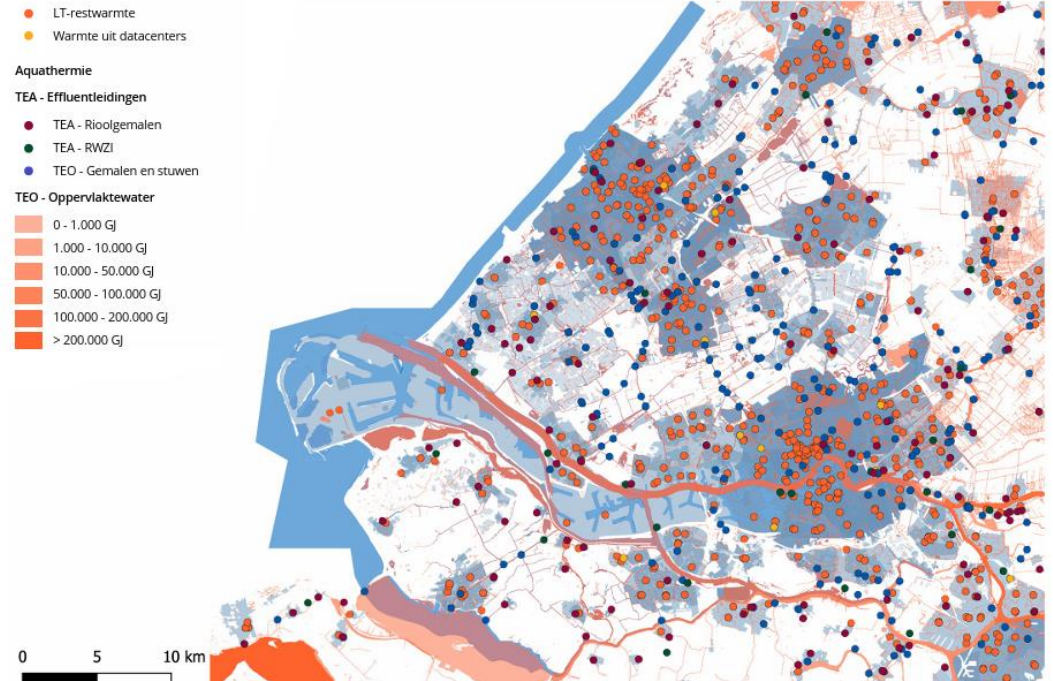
LT-restwarmte
Warmte uit datacenters

Aquathermie

TEA - Effluentleidingen

TEA - Rioolgemalen
TEA - RWZI
TEO - Gemalen en stuwen

TEO - Oppervlaktewater

0 - 1.000 GJ
1.000 - 10.000 GJ
10.000 - 50.000 GJ
50.000 - 100.000 GJ
100.000 - 200.000 GJ
> 200.000 GJ

0 5 10 km